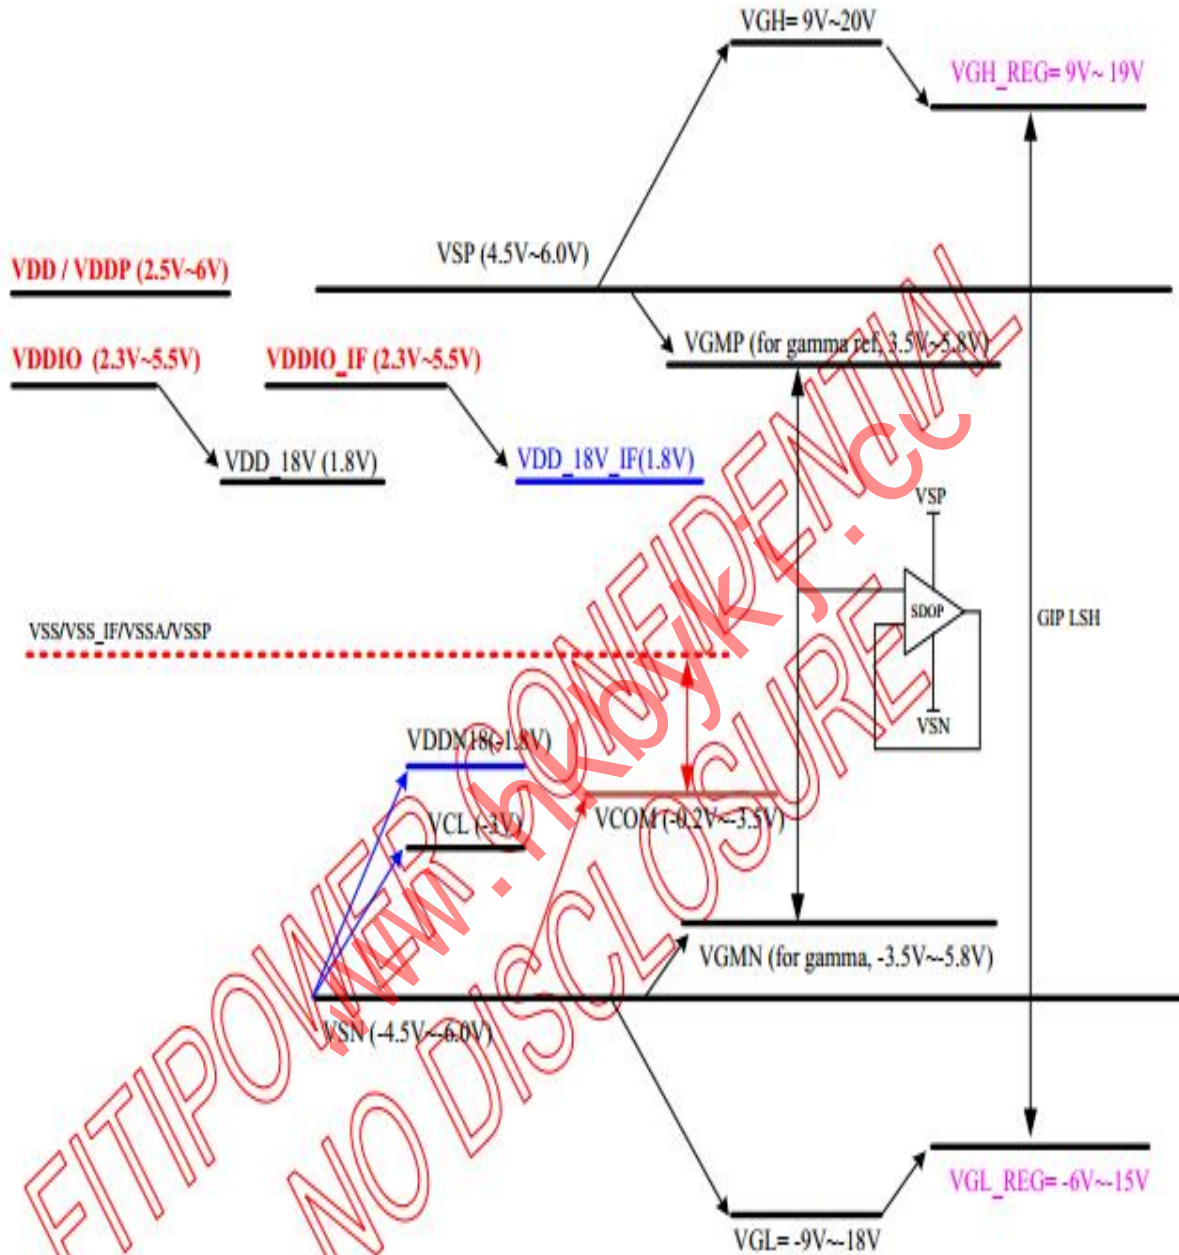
VGH= 9V~20V

VGH_REG= 9V~ 19V

VDD / VDDP (2.5V~6V)

VSP (4.5V~6.0V)

VGMP (for gamma ref, 3.5V~5.8V)

VDDIO (2.3V~5.5V)

VDDIO_IF (2.3V~5.5V)

VDD_18V (1.8V)

VDD_18V_IF(1.8V)

VSP

SDOP

GIP LSH

VSS/VSS_IF/VSSA/VSSP

VSN

VDDN18(-1.8V)

VCL (-3V)

VCOM (-0.2V~-3.5V)

VGMN (for gamma, -3.5V~-5.8V)

VSN (-4.5V~-6.0V)

VGL_REG= -6V~-15V

VGL= -9V~-18V

FITIPOWER CONFIDENTIAL
NO DISCLOSURE
www.hkbykj.cc